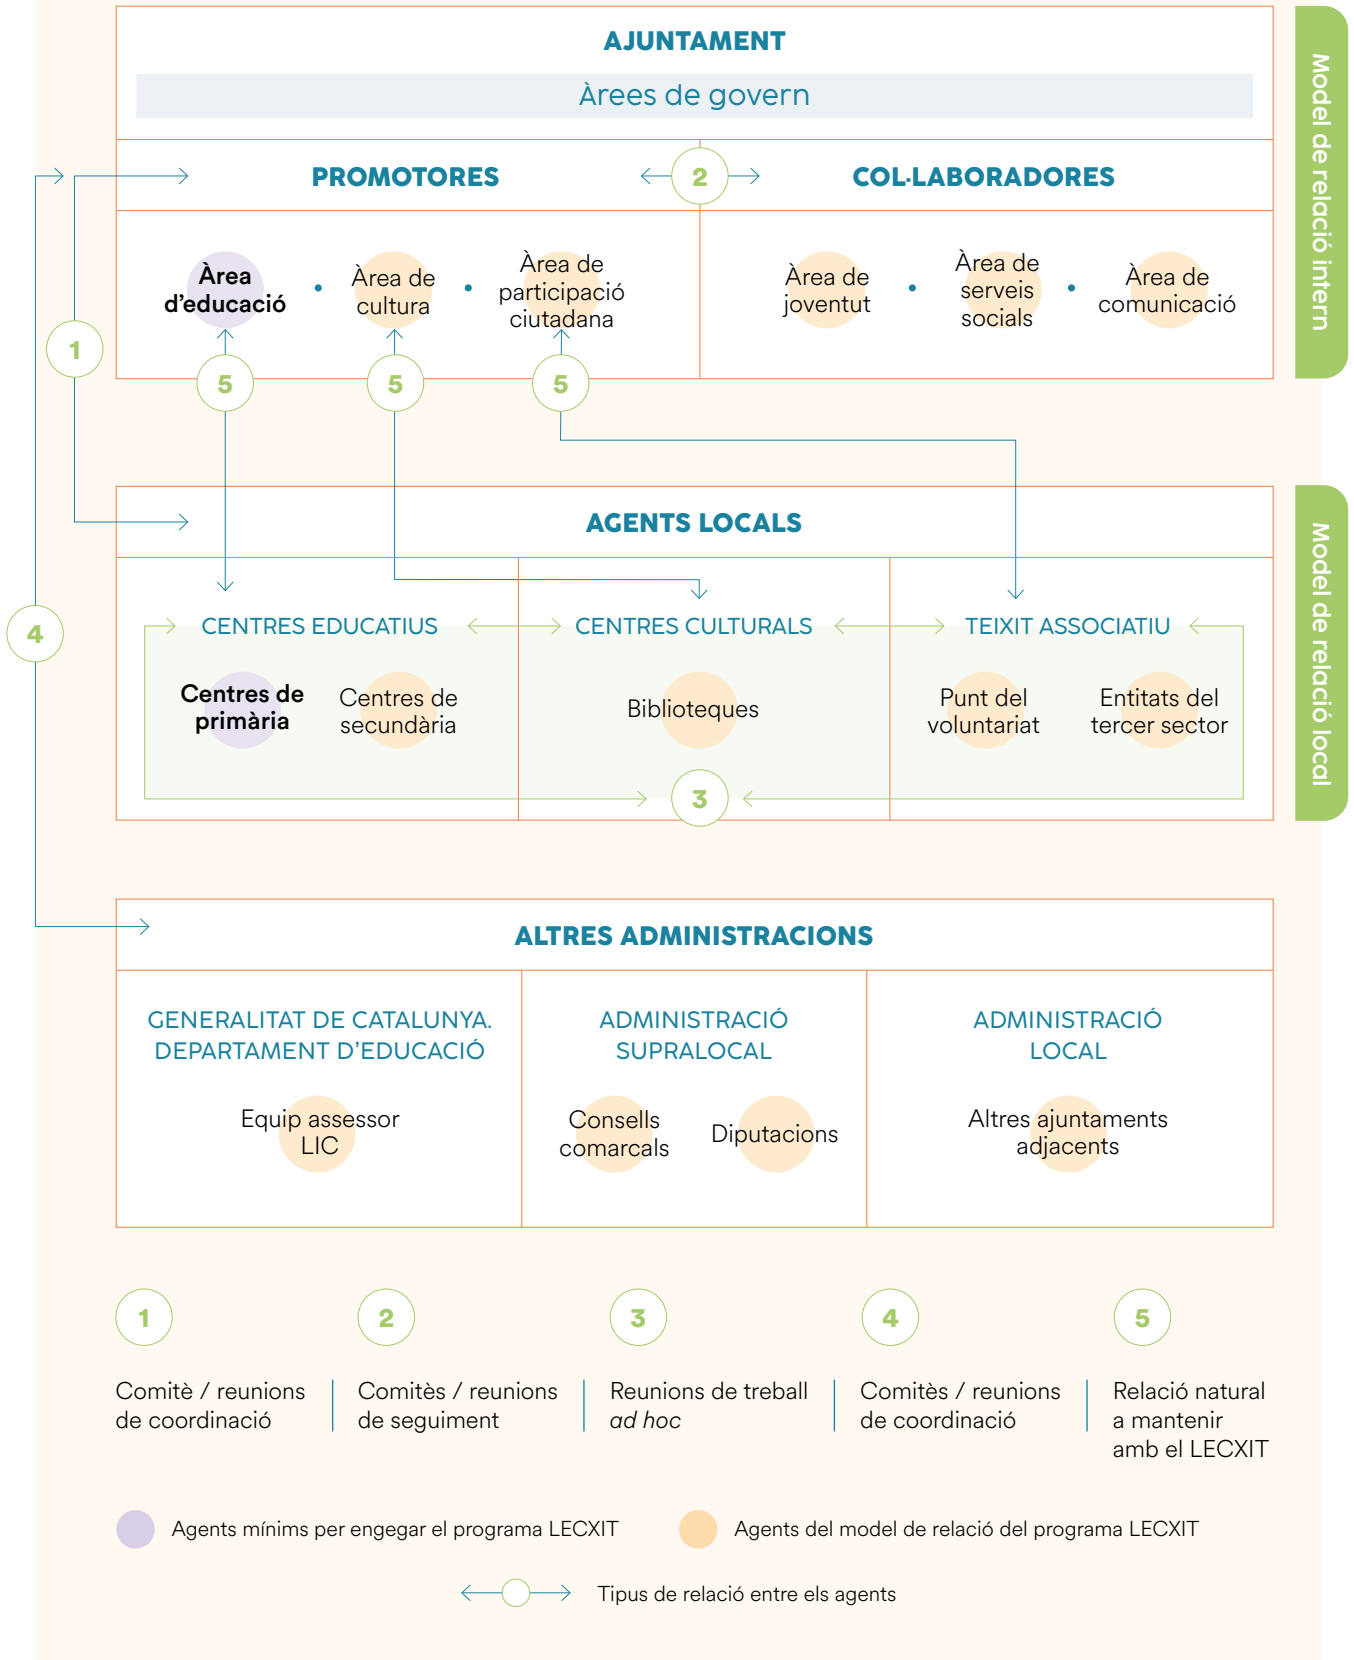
AJUNTAMENT

Àrees de govern

Model de relació intern

PROMOTORES

2

COL·LABORADORES

Àrea d'educació

Àrea de cultura

Àrea de participació ciutadana

Àrea de joventut

Àrea de serveis socials

Àrea de comunicació

1

5

5

5

AGENTS LOCALS

Model de relació local

4

CENTRES EDUCATIUS

CENTRES CULTURALS

TEIXIT ASSOCIATIU

Centres de primària

Centres de secundària

Biblioteques

Punt del voluntariat

Entitats del tercer sector

3

ALTRES ADMINISTRACIONS

GENERALITAT DE CATALUNYA. DEPARTAMENT D'EDUCACIÓ

Equip assessor LIC

ADMINISTRACIÓ SUPRALOCAL

Consells comarcals

Diputacions

ADMINISTRACIÓ LOCAL

Altres ajuntaments adjacents

1

Comitè / reunions de coordinació

2

Comitès / reunions de seguiment

3

Reunions de treball *ad hoc*

4

Comitès / reunions de coordinació

5

Relació natural a mantenir amb el LECXIT

Agents mínims per engegar el programa LECXIT

Agents del model de relació del programa LECXIT

Tipus de relació entre els agents